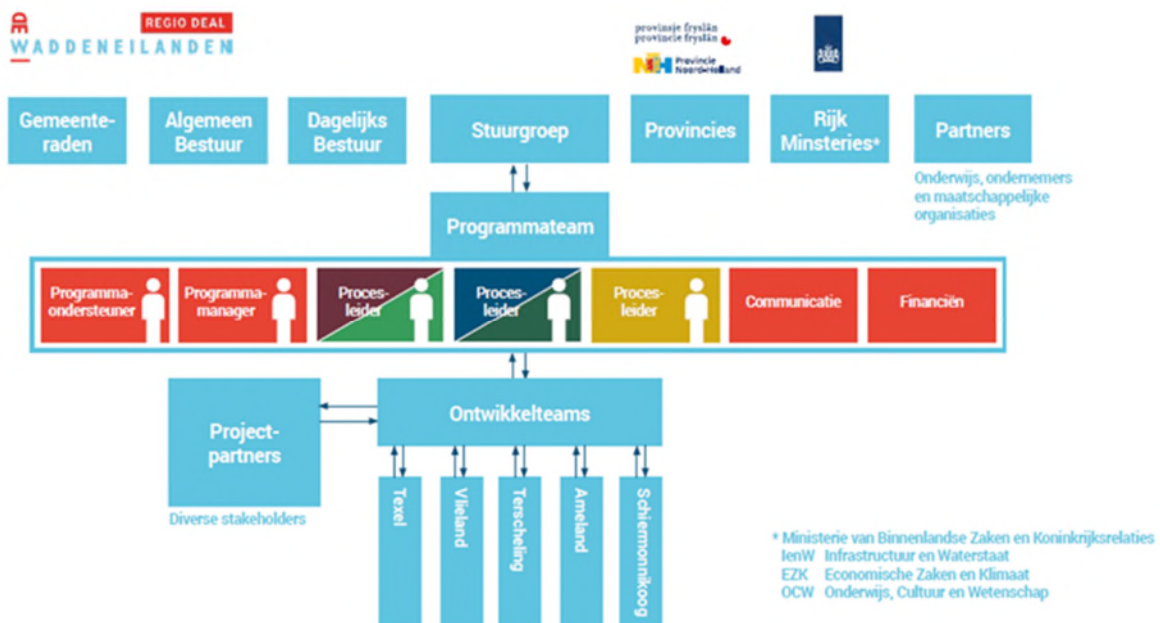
REGIO DEAL
WADDENEILANDEN

provinsje fryslân
provincie fryslân

Provincie Noord-Holland

Gemeenteraden

Algemeen Bestuur

Dagelijks Bestuur

Stuurgroep

Provincies

Rijk Minsteries*

Partners

Onderwijs, ondernemers en maatschappelijke organisaties

Programmateam

Programmaondersteuner

Programmamanager

Procesleider

Procesleider

Procesleider

Communicatie

Financiën

Projectpartners

Diverse stakeholders

Ontwikkelteams

Texel

Vlieland

Terschelling

Ameland

Schiermonnikoog

* Ministerie van Binnenlandse Zaken en Koninkrijksrelaties
IenW Infrastructuur en Waterstaat
EZK Economische Zaken en Klimaat
OCW Onderwijs, Cultuur en Wetenschap